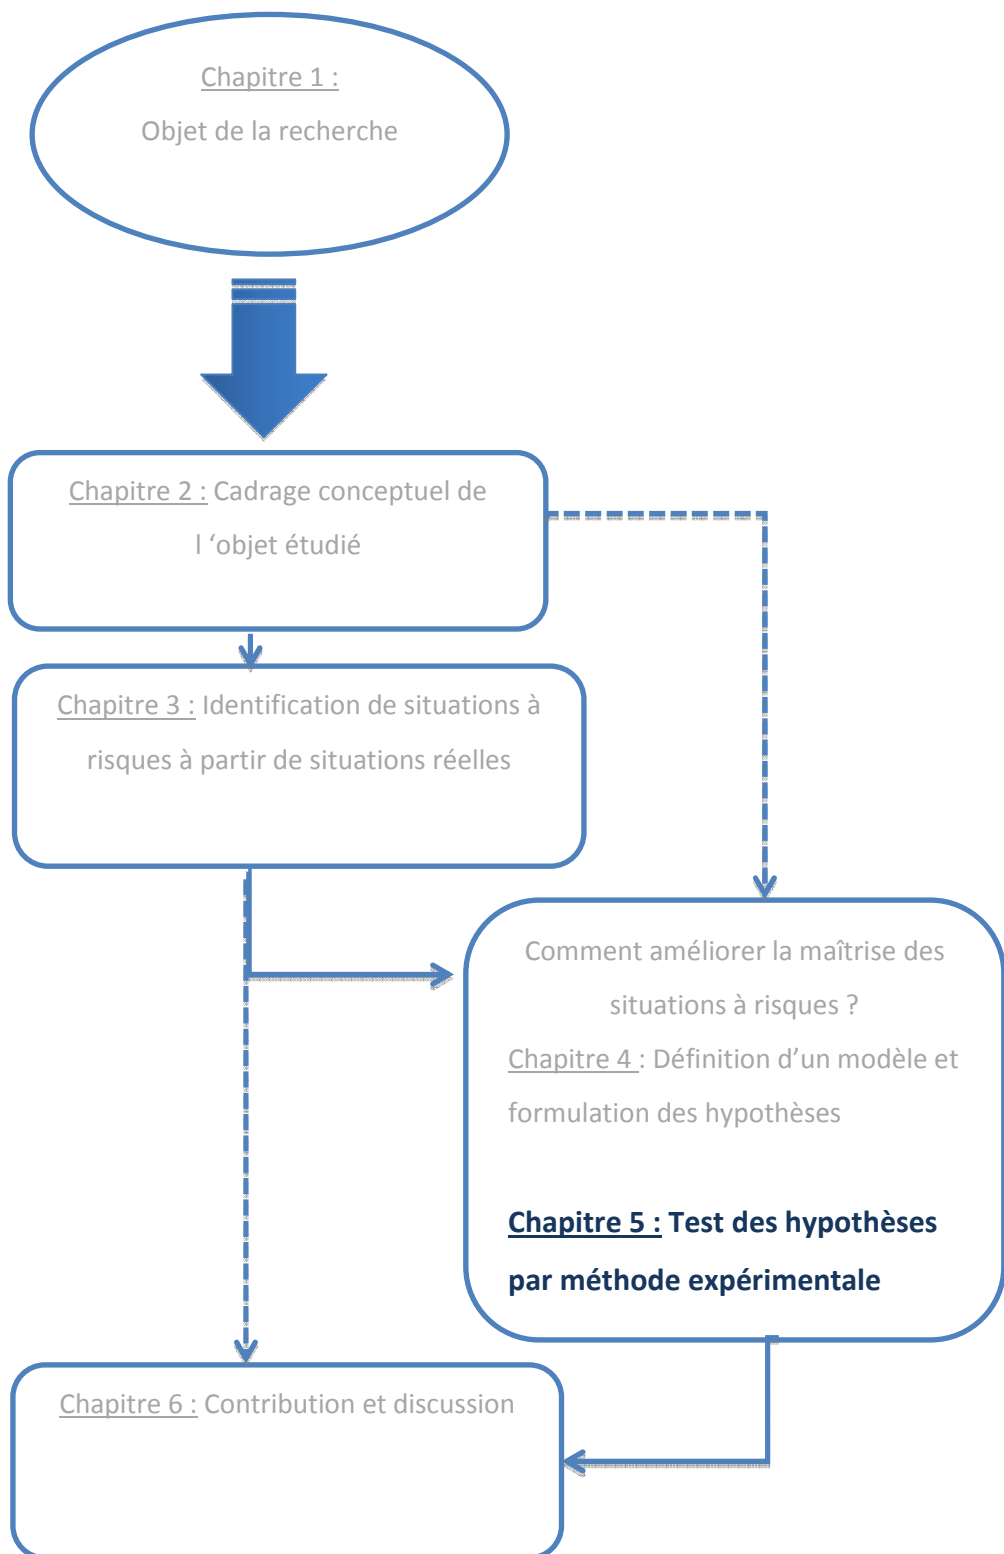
Chapitre 1 :

Objet de la recherche

Chapitre 2 : Cadrage conceptuel de l ‘objet étudié

Chapitre 3 : Identification de situations à risques à partir de situations réelles

Comment améliorer la maîtrise des situations à risques ?

Chapitre 4 : Définition d’un modèle et formulation des hypothèses

Chapitre 5 : Test des hypothèses par méthode expérimentale

Chapitre 6 : Contribution et discussion